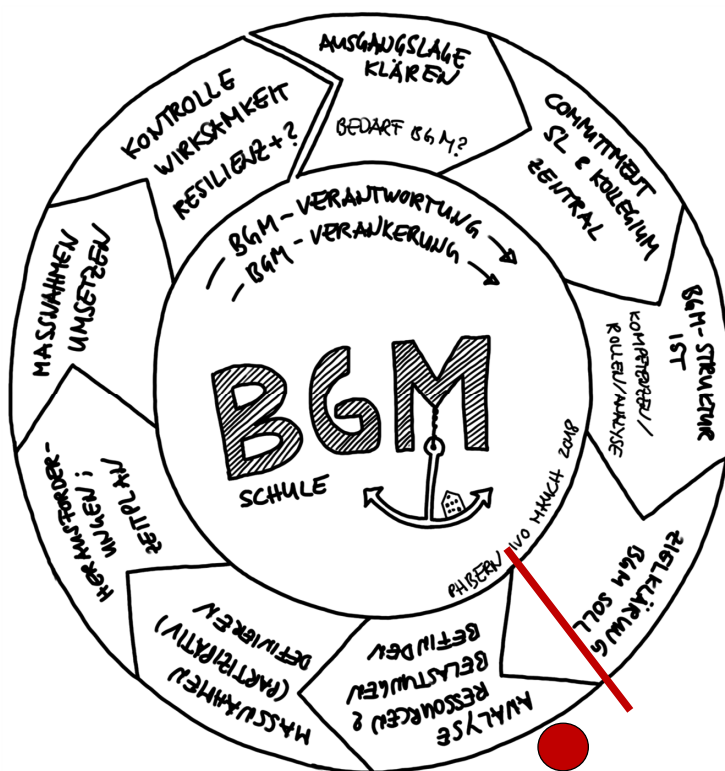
AUSGANGSLAGE KLÄREN

BEDARF BGM?

COMMITMENT SL & KOLLEGIUM ZENTRAL

BGM-STRUKTUR IST

KOMPETENZEN/ ROLLEN/ANALYSE

ZIELKLÄRUNG BGM SOLL

ANALYSE RESSOURCEN & BELASTUNGEN BEFINDEN

MASSNAHMEN (PARTIZIPATIV) DEFINIEREN

HERAUSFORDERUNGEN; ZEITPLAN

MASSNAHMEN UMSETZEN

KONTROLLE WIRKSAMKEIT RESILIENZ +?

- BGM - VERANTWORTUNG
- BGM - VERANKERUNG

BGM

SCHULE

PHBERN IVO MAUCH 2018